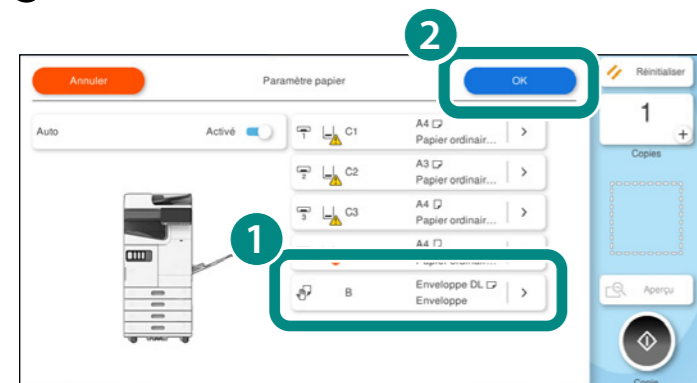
2

Annuler

Paramètre papier

OK

Réinitialiser

1

Copies

Auto

Activé

C1

A4

Papier ordinair...

C2

A3

Papier ordinair...

C3

A4

Papier ordinair...

1

A4

B

Enveloppe DL

Enveloppe

Aperçu

Copie